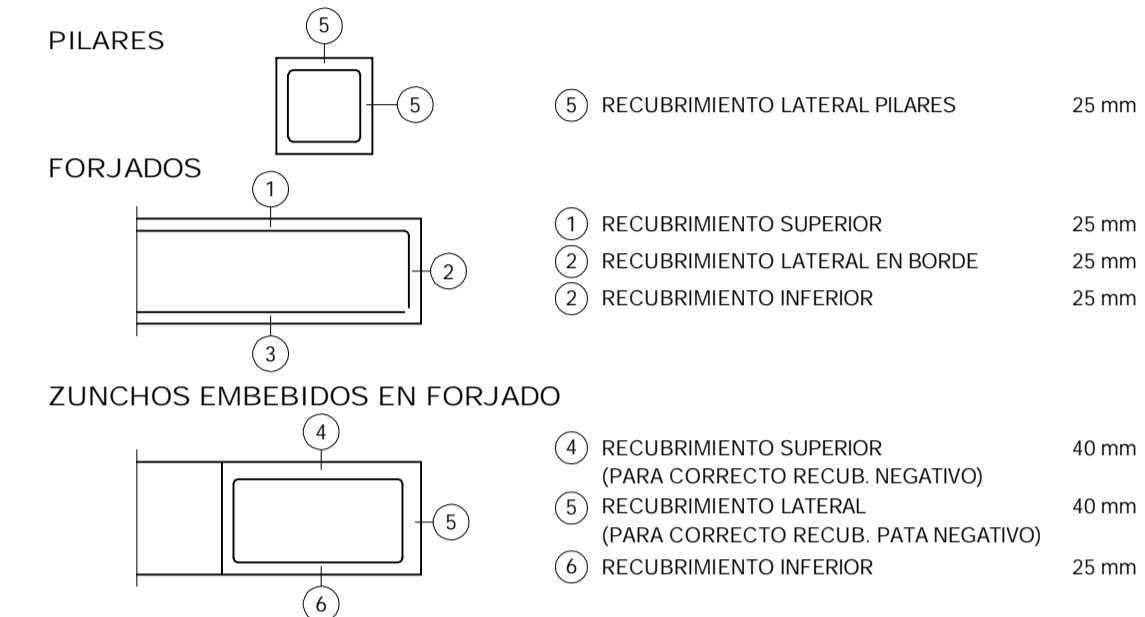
PILARES

5

5

5 RECUBRIMIENTO LATERAL PILARES 25 mm

FORJADOS

1

2

3

1 RECUBRIMIENTO SUPERIOR 25 mm
2 RECUBRIMIENTO LATERAL EN BORDE 25 mm
2 RECUBRIMIENTO INFERIOR 25 mm

ZUNCHOS EMBEBIDOS EN FORJADO

4

5

6

4 RECUBRIMIENTO SUPERIOR 40 mm
(PARA CORRECTO RECUB. NEGATIVO)
5 RECUBRIMIENTO LATERAL 40 mm
(PARA CORRECTO RECUB. PATA NEGATIVO)
6 RECUBRIMIENTO INFERIOR 25 mm